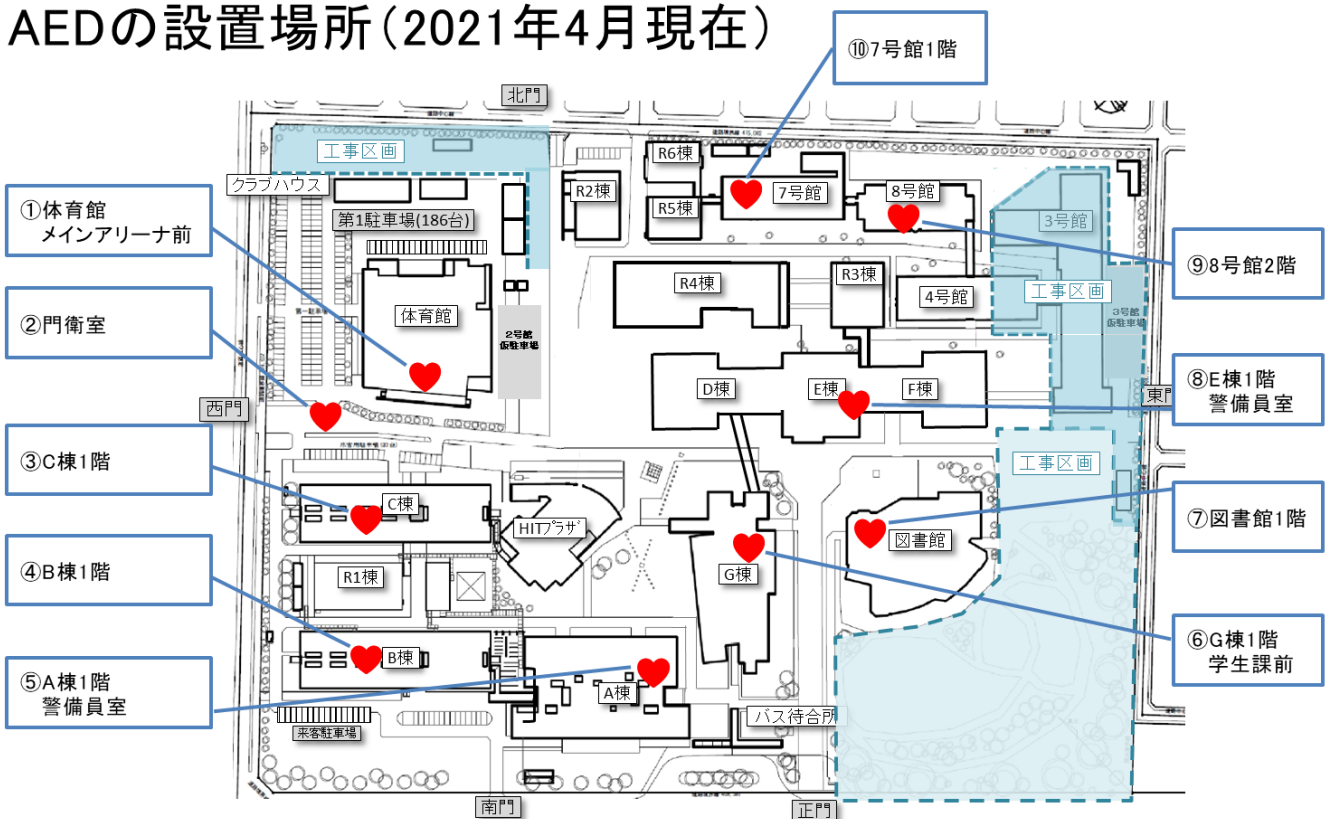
AEDの設置場所(2021年4月現在)

⑩7号館1階

北門

工事区画

R6棟

R2棟

7号館

8号館

R5棟

3号館

クラブハウス

第1駐車場(186台)

①体育館
メインアリーナ前

⑨8号館2階

R4棟

R3棟

4号館

工事区画

体育館

2号館
仮駐車場

3号館
仮駐車場

②門衛室

D棟

E棟

F棟

⑧E棟1階
警備員室

西門

東門

工事区画

③C棟1階

C棟

HITプラザ

⑦図書館1階

図書館

G棟

R1棟

④B棟1階

⑥G棟1階
学生課前

B棟

⑤A棟1階
警備員室

A棟

バス待合所

来客駐車場

南門

正門